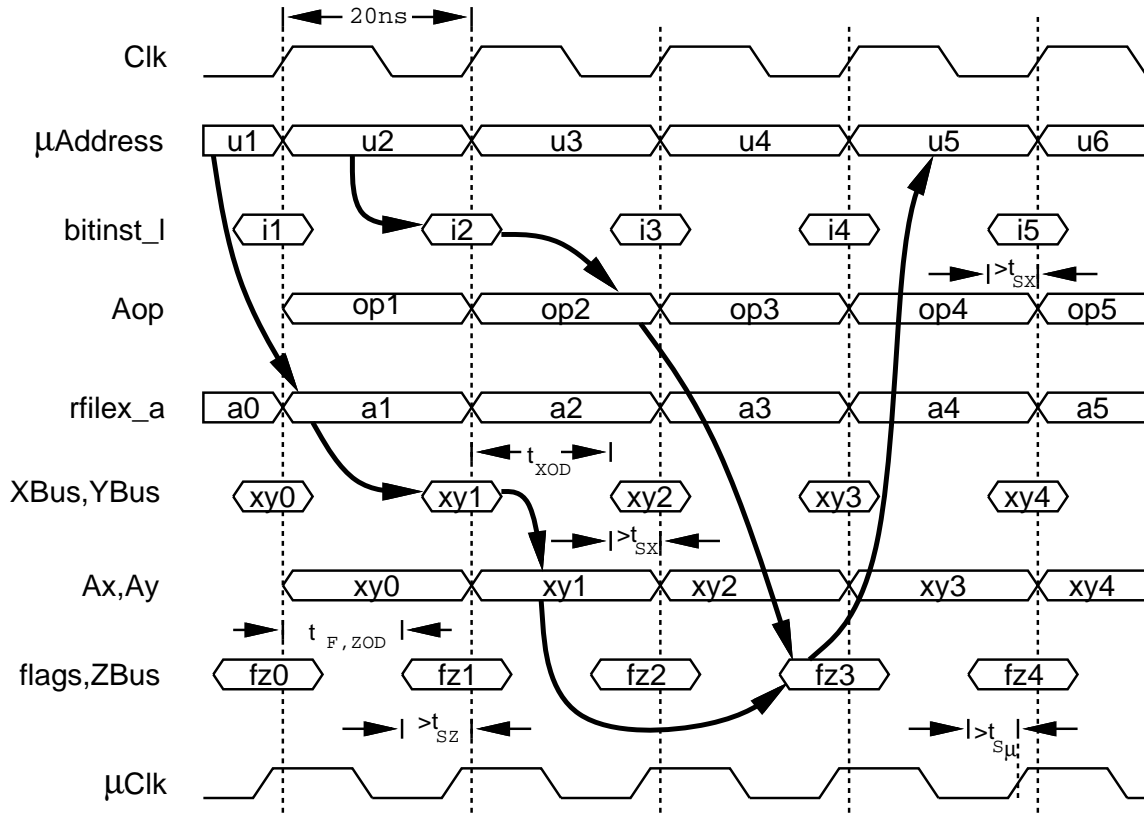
20ns

Clk

μAddress u1 u2 u3 u4 u5 u6

bitinst_I i1 i2 i3 i4 i5

$>t_{SX}$

Aop op1 op2 op3 op4 op5

rfilex_a a0 a1 a2 a3 a4 a5

$t_{XOD}$

XBus,YBus xy0 xy1 xy2 xy3 xy4

$>t_{SX}$

Ax,Ay xy0 xy1 xy2 xy3 xy4

$t_{F,ZOD}$

flags,ZBus fz0 fz1 fz2 fz3 fz4

$>t_{SZ}$

$>t_{S\mu}$

μClk